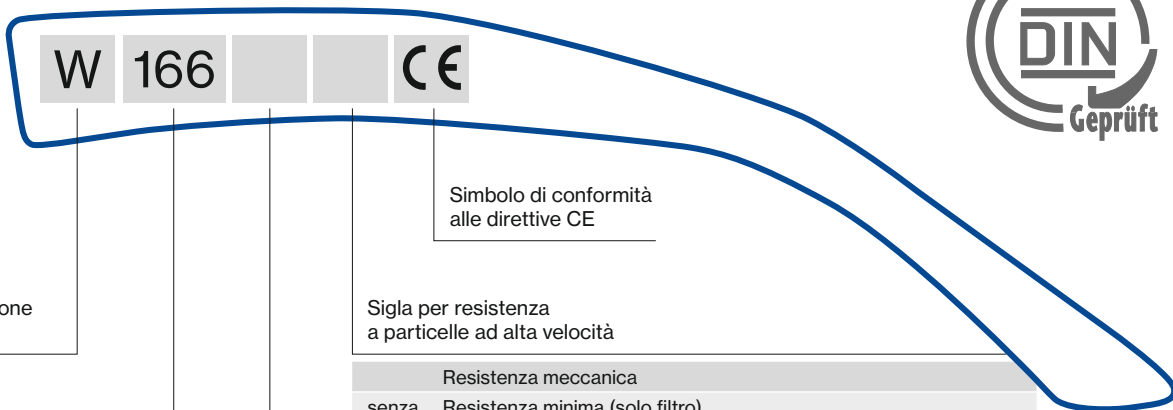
W 166 CE

DIN Geprüft

Simbolo di conformità alle direttive CE

one

Sigla per resistenza a particelle ad alta velocità

| | Resistenza meccanica |
|---|---|
| senza | Resistenza minima (solo filtro) |